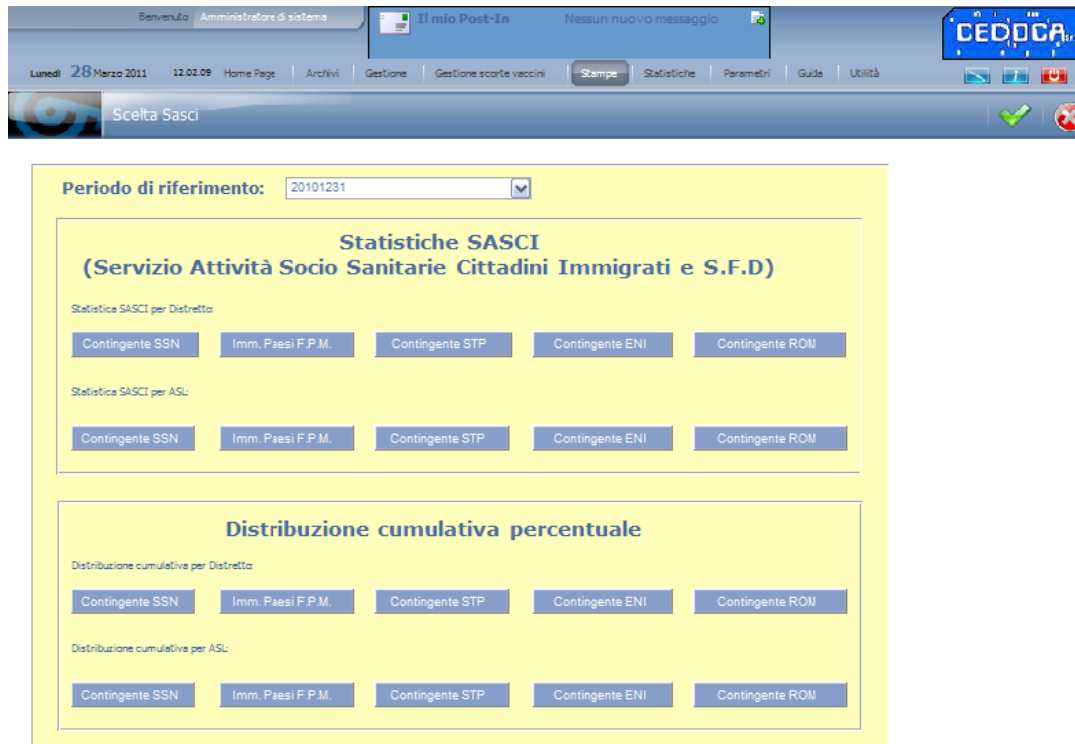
Benvenuto Amministratore di sistema

Il mio Post-In

Nessun nuovo messaggio

CEDOCA

Lunedì 28 Marzo 2011 12.02.09 Home Page | Archivi | Gestione | Gestione scorte vaccini | Stampe | Statistiche | Parametri | Guida | Utilità

Scelta Sasci

Periodo di riferimento: 20101231

Statistiche SASCI
(Servizio Attività Socio Sanitarie Cittadini Immigrati e S.F.D)

Statistica SASCI per Distretto:

Contingente SSN | Imm. Paesi F.P.M. | Contingente STP | Contingente ENI | Contingente ROM

Statistica SASCI per ASL:

Contingente SSN | Imm. Paesi F.P.M. | Contingente STP | Contingente ENI | Contingente ROM

Distribuzione cumulativa percentuale

Distribuzione cumulativa per Distretto:

Contingente SSN | Imm. Paesi F.P.M. | Contingente STP | Contingente ENI | Contingente ROM

Distribuzione cumulativa per ASL:

Contingente SSN | Imm. Paesi F.P.M. | Contingente STP | Contingente ENI | Contingente ROM